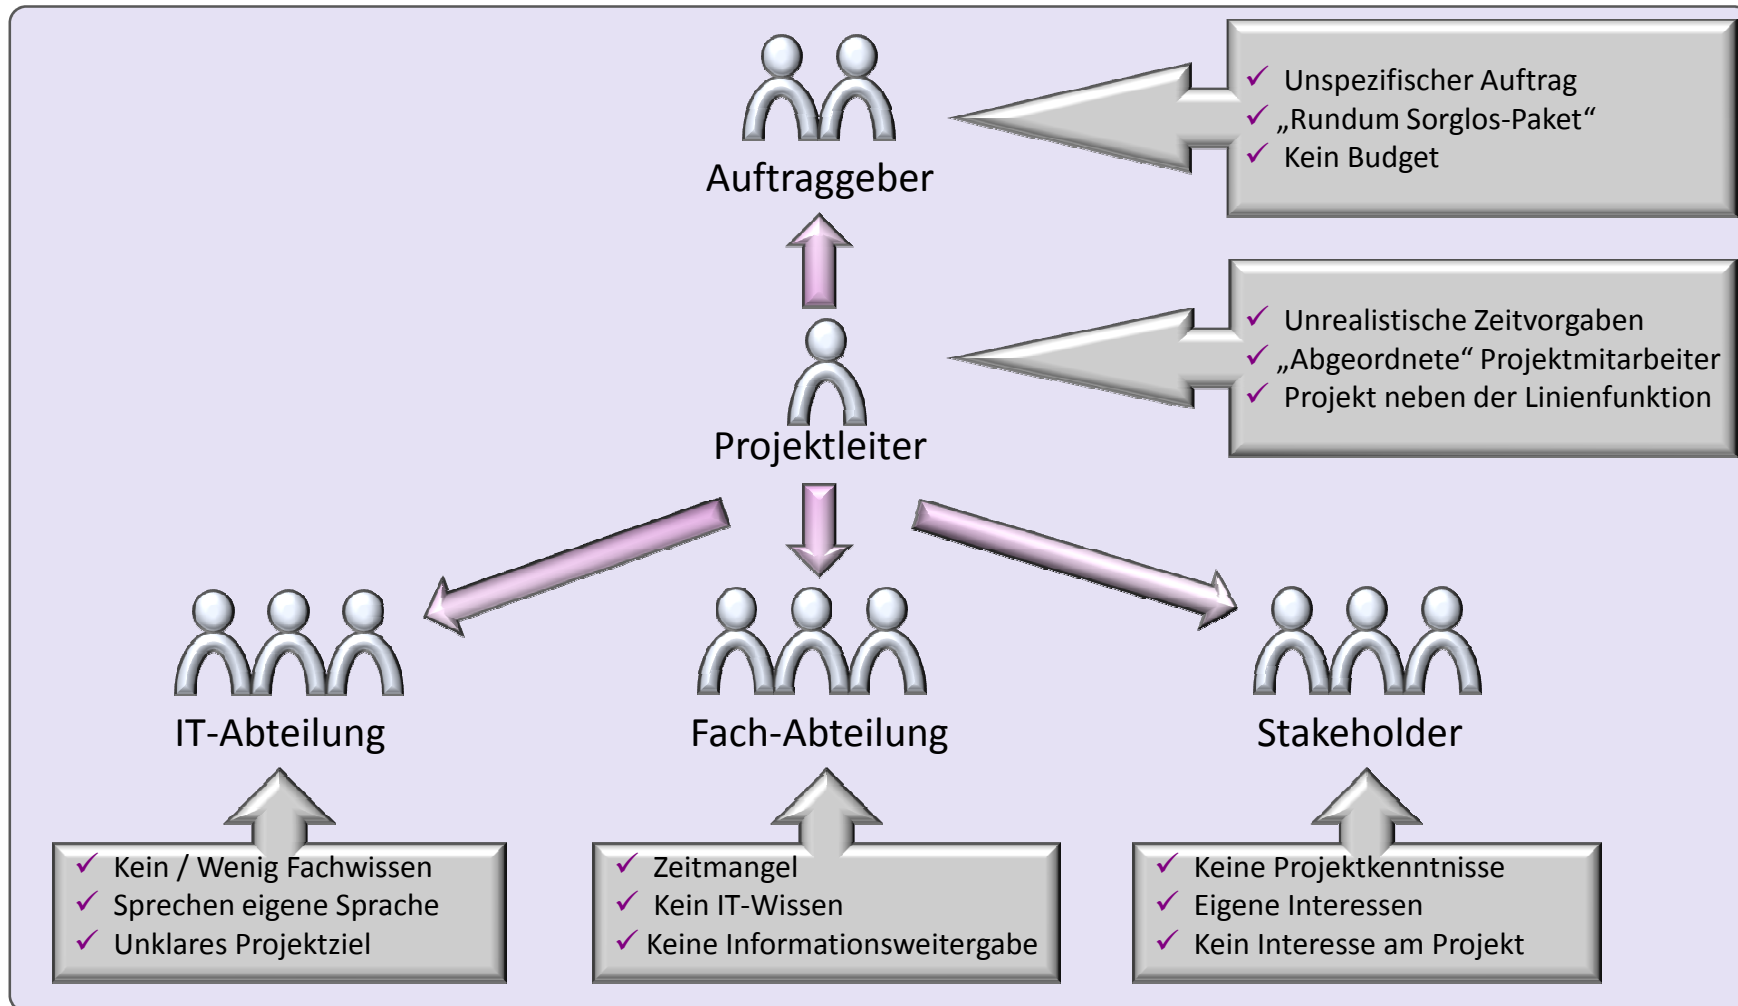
Auftraggeber

✓ Unspezifischer Auftrag
✓ „Rundum Sorglos-Paket“
✓ Kein Budget

Projektleiter

✓ Unrealistische Zeitvorgaben
✓ „Abgeordnete“ Projektmitarbeiter
✓ Projekt neben der Linienfunktion

IT-Abteilung

Fach-Abteilung

Stakeholder

✓ Kein / Wenig Fachwissen
✓ Sprechen eigene Sprache
✓ Unklares Projektziel

✓ Zeitmangel
✓ Kein IT-Wissen
✓ Keine Informationsweitergabe

✓ Keine Projektkenntnisse
✓ Eigene Interessen
✓ Kein Interesse am Projekt